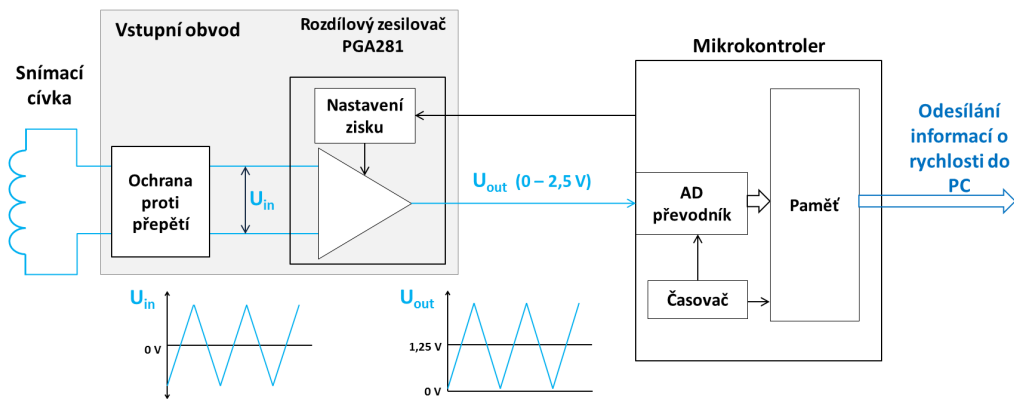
Vstupní obvod

Rozdílový zesilovač PGA281

Mikrokontroler

Snímací cívka

Nastavení zisku

Odesílání informací o rychlosti do PC

Ochrana proti přepětí

$U_{in}$

$U_{out}$ (0 – 2,5 V)

AD převodník

Paměť

Časovač

$U_{in}$

0 V

$U_{out}$

1,25 V

0 V